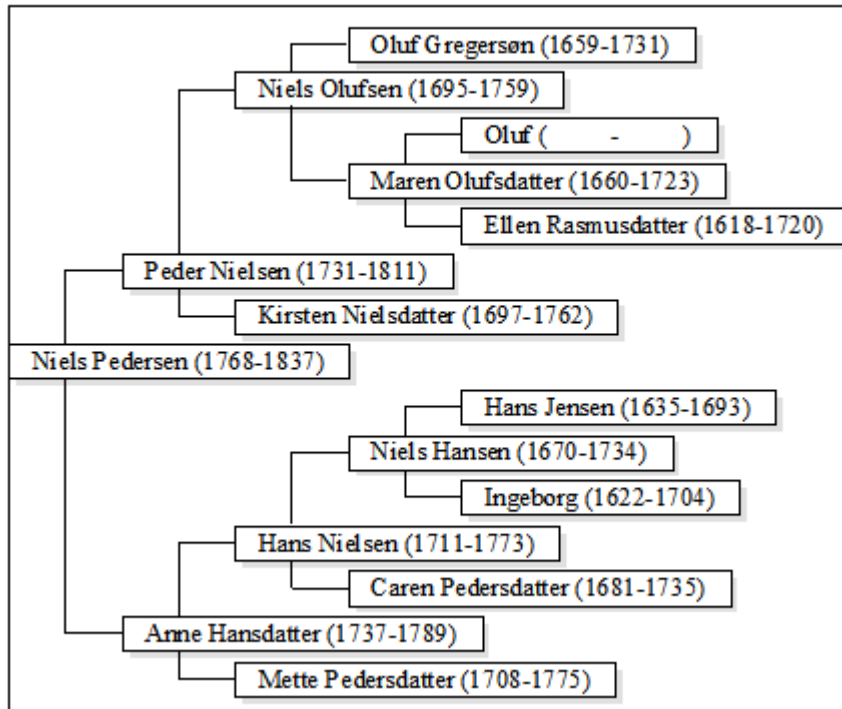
Oluf Gregersøn (1659-1731)
Niels Olufsen (1695-1759)
Oluf ( - )
Maren Olufsdatter (1660-1723)
Ellen Rasmusdatter (1618-1720)
Peder Nielsen (1731-1811)
Kirsten Nielsdatter (1697-1762)
Niels Pedersen (1768-1837)
Hans Jensen (1635-1693)
Niels Hansen (1670-1734)
Ingeborg (1622-1704)
Hans Nielsen (1711-1773)
Caren Pedersdatter (1681-1735)
Anne Hansdatter (1737-1789)
Mette Pedersdatter (1708-1775)